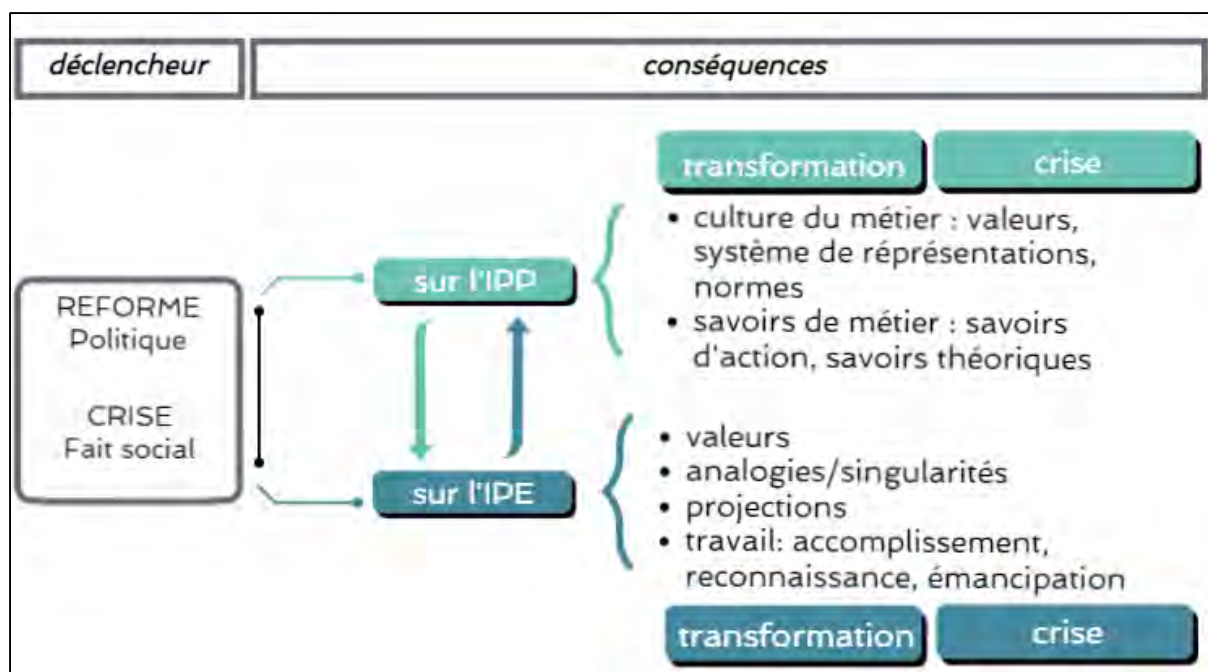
déclencheur

conséquences

transformation

crise

REFORME
Politique

CRISE
Fait social

sur l'IPP

• culture du métier : valeurs, système de réprésentations, normes
• savoirs de métier : savoirs d'action, savoirs théoriques

sur l'IPE

• valeurs
• analogies/singularités
• projections
• travail: accomplissement, reconnaissance, émancipation

transformation

crise